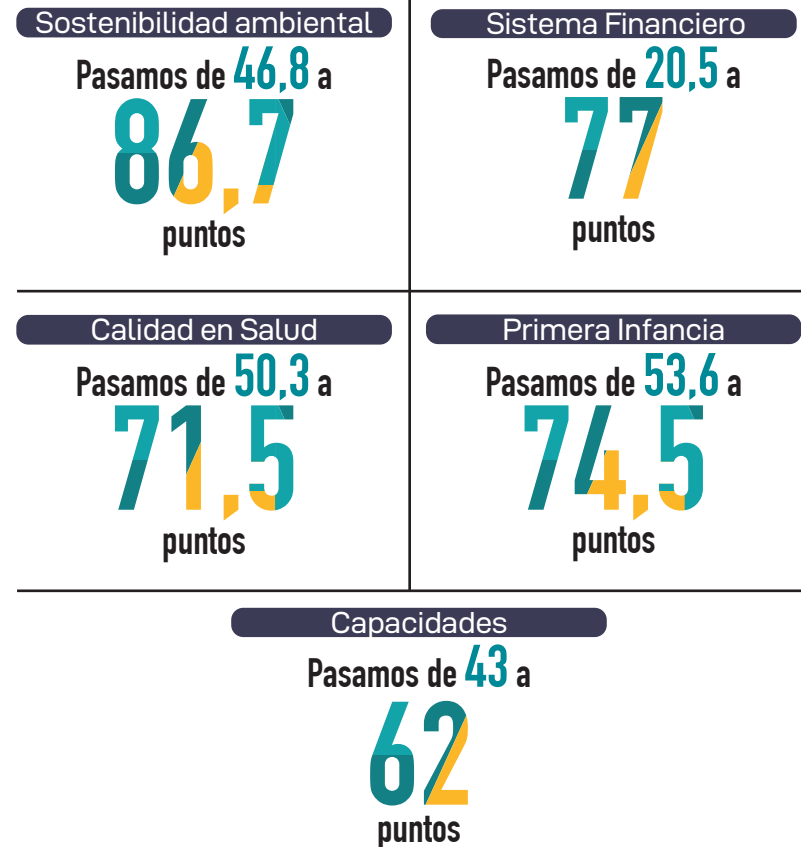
Sostenibilidad ambiental

Pasamos de 46,8 a

86,7

puntos

Sistema Financiero

Pasamos de 20,5 a

77

puntos

Calidad en Salud

Pasamos de 50,3 a

71,5

puntos

Primera Infancia

Pasamos de 53,6 a

74,5

puntos

Capacidades

Pasamos de 43 a

62

puntos